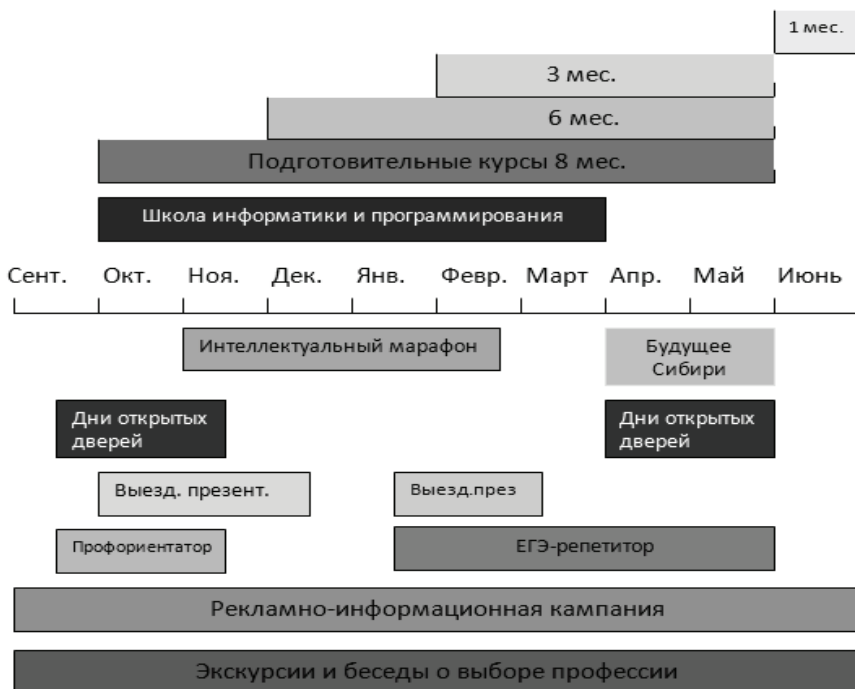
1 мес.

3 мес.

6 мес.

Подготовительные курсы 8 мес.

Школа информатики и программирования

Сент. Окт. Ноя. Дек. Янв. Февр. Март Апр. Май Июнь

Интеллектуальный марафон

Будущее Сибири

Дни открытых дверей

Дни открытых дверей

Выезд. презент.

Выезд.през

Профориентатор

ЕГЭ-репетитор

Рекламно-информационная кампания

Экскурсии и беседы о выборе профессии